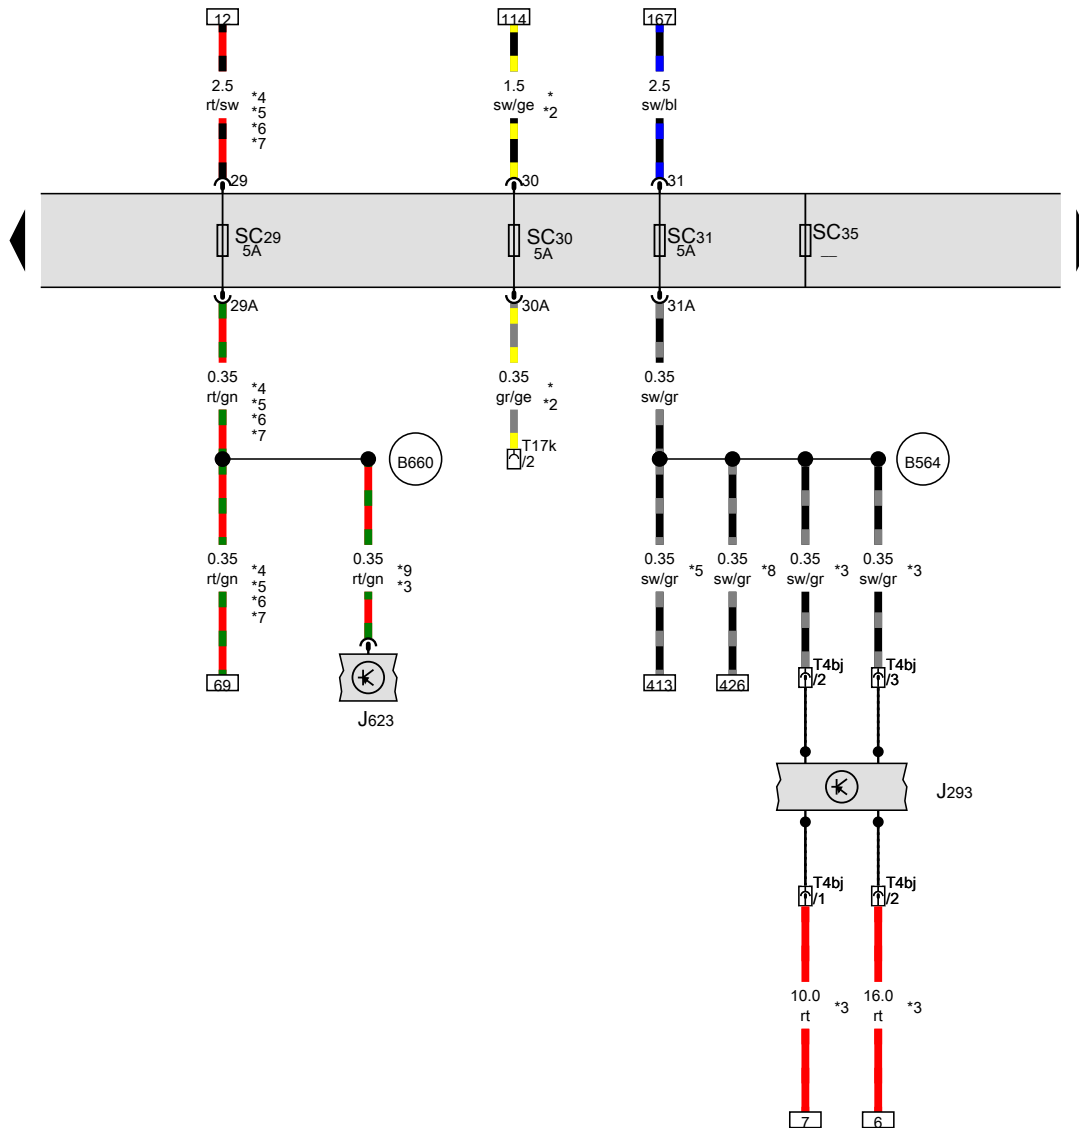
12
2.5
rt/sw
*4
*5
*6
*7
29

114
1.5
sw/ge
*
*2
30

167
2.5
sw/bl
31

SC29
5A
SC30
5A
SC31
5A
SC35
—

29A
0.35
rt/gn
*4
*5
*6
*7

B660

0.35
rt/gn
*4
*5
*6
*7
69

0.35
rt/gn
*9
*3
J623

30A
0.35
gr/ge
*
*2
T17k
/2

31A
0.35
sw/gr

B564

0.35
sw/gr
*5
413

0.35
sw/gr
*8
426

0.35
sw/gr
*3
T4bj
/2

0.35
sw/gr
*3
T4bj
/3

J293

T4bj
/1
10.0
rt
*3
7

T4bj
/2
16.0
rt
*3
6